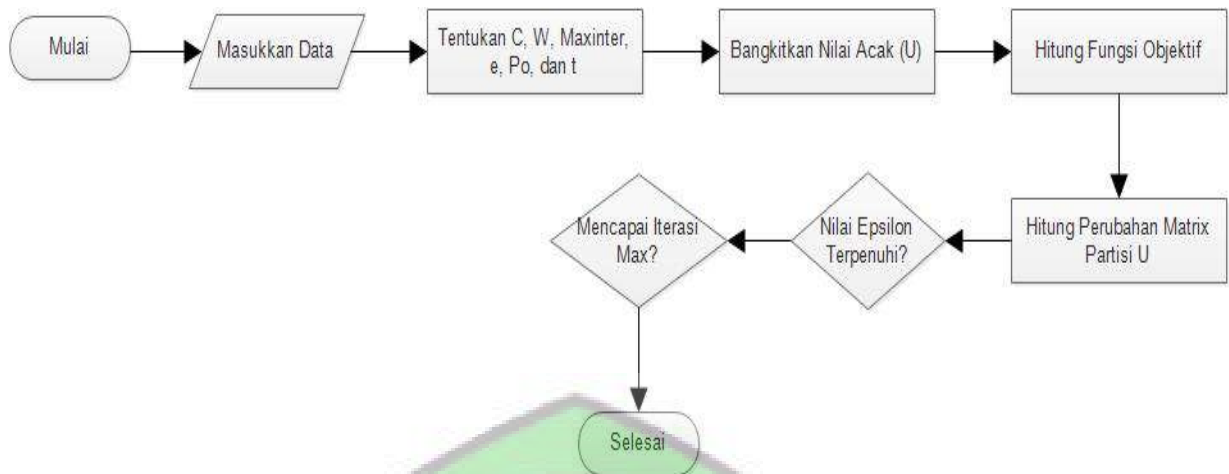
Mulai

Masukkan Data

Tentukan C, W, Maxinter, e, Po, dan t

Bangkitkan Nilai Acak (U)

Hitung Fungsi Objektif

Hitung Perubahan Matrix Partisi U

Nilai Epsilon Terpenuhi?

Mencapai Iterasi Max?

Selesai